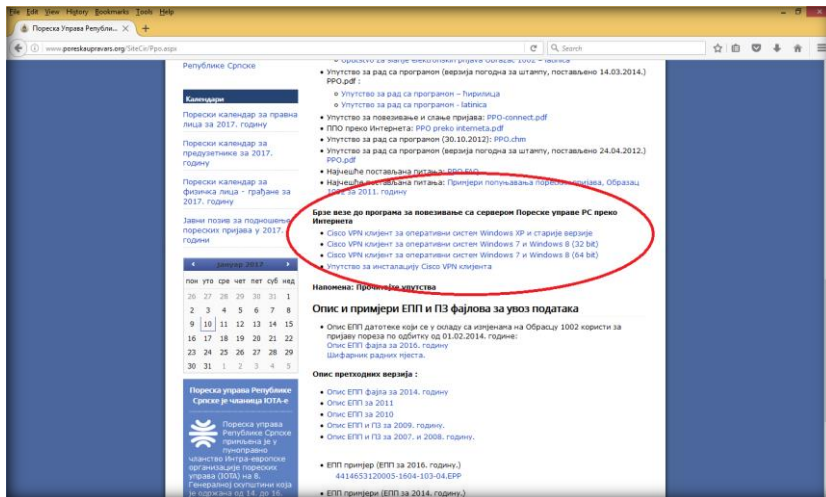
File Edit View History Bookmarks Tools Help

Пореска Управа Републи... ×

www.poreskaupravars.org/SiteCir/Ppo.aspx

Search

Републике Српске

Календари

Порески календар за правна лица за 2017. годину

Порески календар за предузетнике за 2017. годину

Порески календар за физичка лица - грађане за 2017. годину

Јавни позив за подношење пореских пријава у 2017. години

| пон | уто | сре | чет | пет | суб | нед |
|---|---|---|---|---|---|---|
| 26 | 27 | 28 | 29 | 30 | 31 | 1 |
| 2 | 3 | 4 | 5 | 6 | 7 | 8 |
| 9 | 10 | 11 | 12 | 13 | 14 | 15 |
| 16 | 17 | 18 | 19 | 20 | 21 | 22 |
| 23 | 24 | 25 | 26 | 27 | 28 | 29 |
| 30 | 31 | 1 | 2 | 3 | 4 | 5 |

Јануар 2017

Пореска управа Републике Српске је чланица IOTA-е

Пореска управа Републике Српске примљена је у пуноправно чланство Интра-европске организације пореских управа (IOTA) на 8. Генералној скупштини која је одржана од 14. до 16.

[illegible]
• Упутство за рад са програмом (верзија погодна за штампу, постављено 14.03.2014.) PPO.pdf :
  ○ Упутство за рад са програмом – ћирилица
  ○ Упутство за рад са програмом - latinica
• Упутство за повезивање и слање пријава: PPO-connect.pdf
• ППО преко Интернета: PPO preko interneta.pdf
• Упутство за рад са програмом (30.10.2012): PPO.chm
• Упутство за рад са програмом (верзија погодна за штампу, постављено 24.04.2012.) PPO.pdf
• Најчешће постављана питања: PPO FAQ
• Најчешће постављана питања: Примјери попуњавања пореских пријава, Образац 1002 за 2011. годину

Брзе везе до програма за повезивање са сервером Пореске управе РС преко Интернета
• Cisco VPN клијент за оперативни систем Windows XP и старије верзије
• Cisco VPN клијент за оперативни систем Windows 7 и Windows 8 (32 bit)
• Cisco VPN клијент за оперативни систем Windows 7 и Windows 8 (64 bit)
• Упутство за инсталацију Cisco VPN клијента

Напомена: Прочитајте упутства

Опис и примјери ЕПП и ПЗ фајлова за увоз података

• Опис ЕПП датотеке који се у складу са измјенама на Обрасцу 1002 користи за пријаву пореза по одбитку од 01.02.2014. године:
Опис ЕПП фајла за 2016. годину
Шифарник радних мјеста.

Опис претходних верзија :

• Опис ЕПП фајла за 2014. годину
• Опис ЕПП за 2011
• Опис ЕПП за 2010
• Опис ЕПП и ПЗ за 2009. годину.
• Опис ЕПП и ПЗ за 2007. и 2008. годину.

• ЕПП примјер (ЕПП за 2016. годину.)
4414653120005-1604-103-04.EPP

• ЕПП примјери (ЕПП за 2014. годину.)